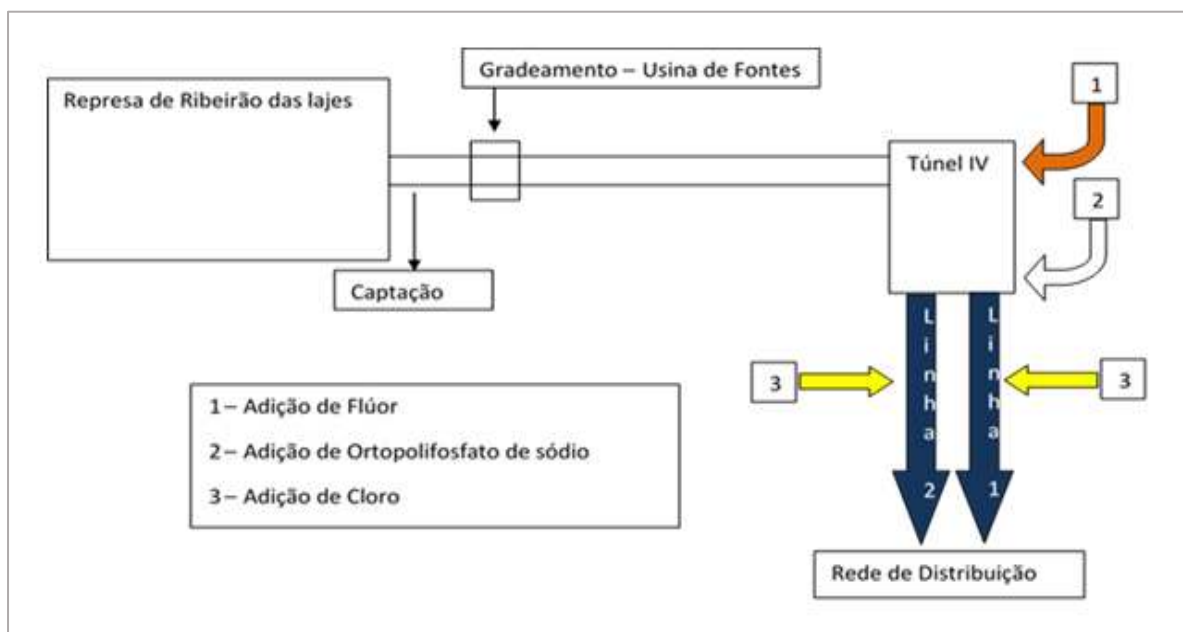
Gradeamento – Usina de Fontes

Represa de Ribeirão das lajes

1

Túnel IV

2

Captação

Linha 2

Linha 1

3

3

1 – Adição de Flúor

2 – Adição de Ortopolifosfato de sódio

3 – Adição de Cloro

Rede de Distribuição